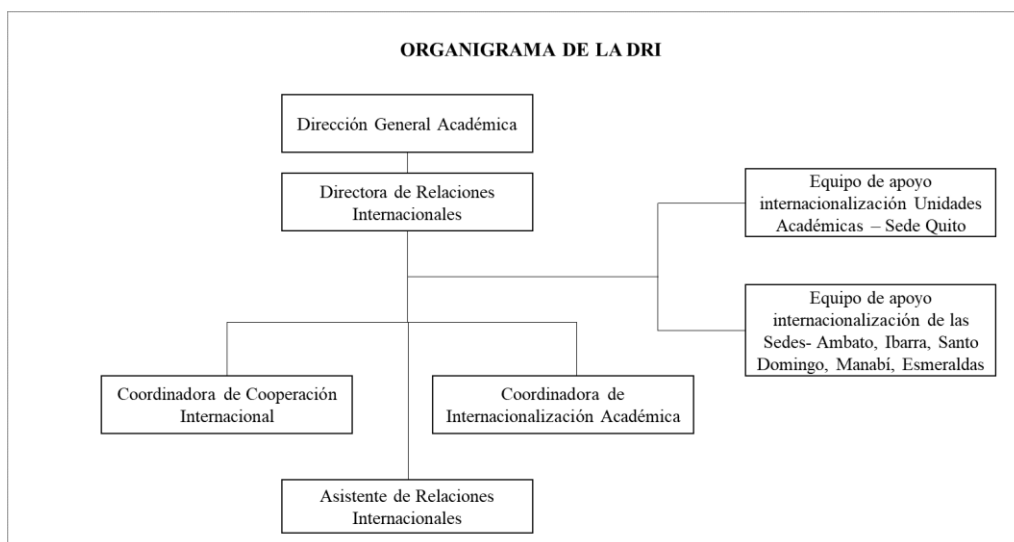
ORGANIGRAMA DE LA DRI

Dirección General Académica

Directora de Relaciones Internacionales

Equipo de apoyo internacionalización Unidades Académicas – Sede Quito

Equipo de apoyo internacionalización de las Sedes- Ambato, Ibarra, Santo Domingo, Manabí, Esmeraldas

Coordinadora de Cooperación Internacional

Coordinadora de Internacionalización Académica

Asistente de Relaciones Internacionales